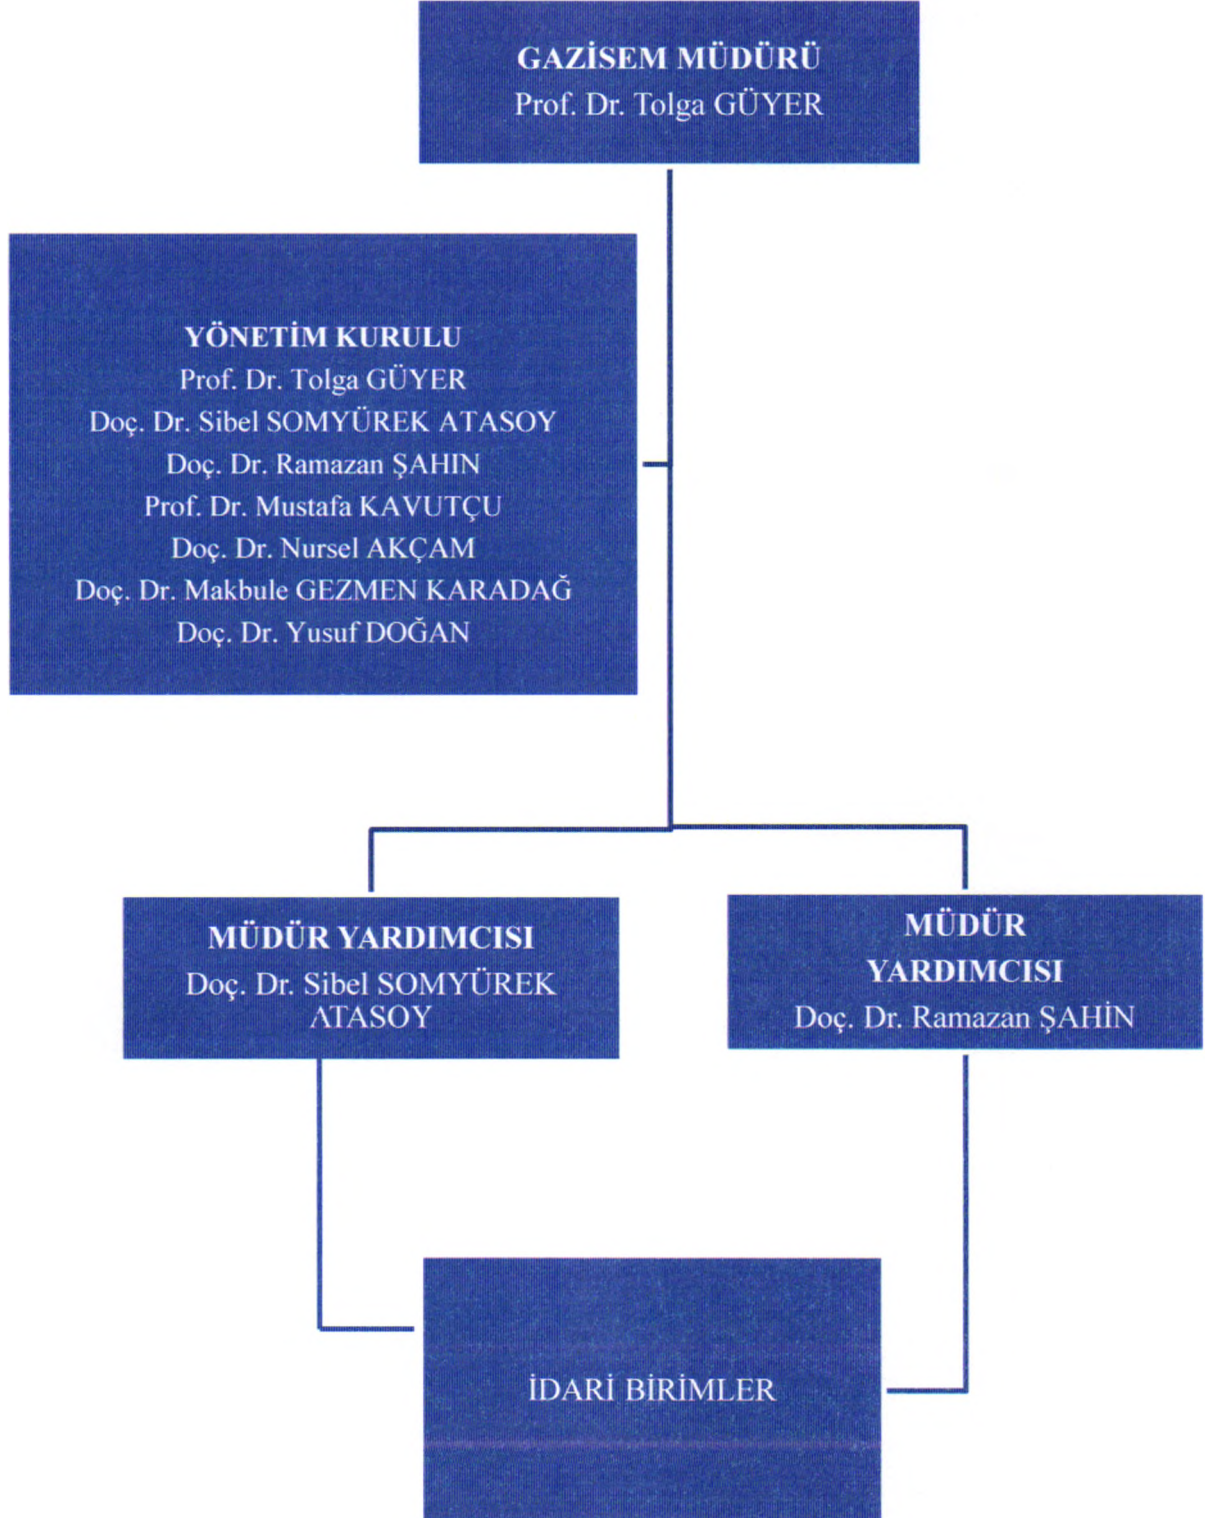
GAZİSEM MÜDÜRÜ
Prof. Dr. Tolga GÜYER

YÖNETİM KURULU
Prof. Dr. Tolga GÜYER
Doç. Dr. Sibel SOMYÜREK ATASOY
Doç. Dr. Ramazan ŞAHIN
Prof. Dr. Mustafa KAVUTÇU
Doç. Dr. Nursel AKÇAM
Doç. Dr. Makbule GEZMEN KARADAĞ
Doç. Dr. Yusuf DOĞAN

MÜDÜR YARDIMCISI
Doç. Dr. Sibel SOMYÜREK ATASOY

MÜDÜR YARDIMCISI
Doç. Dr. Ramazan ŞAHİN

İDARİ BİRİMLER